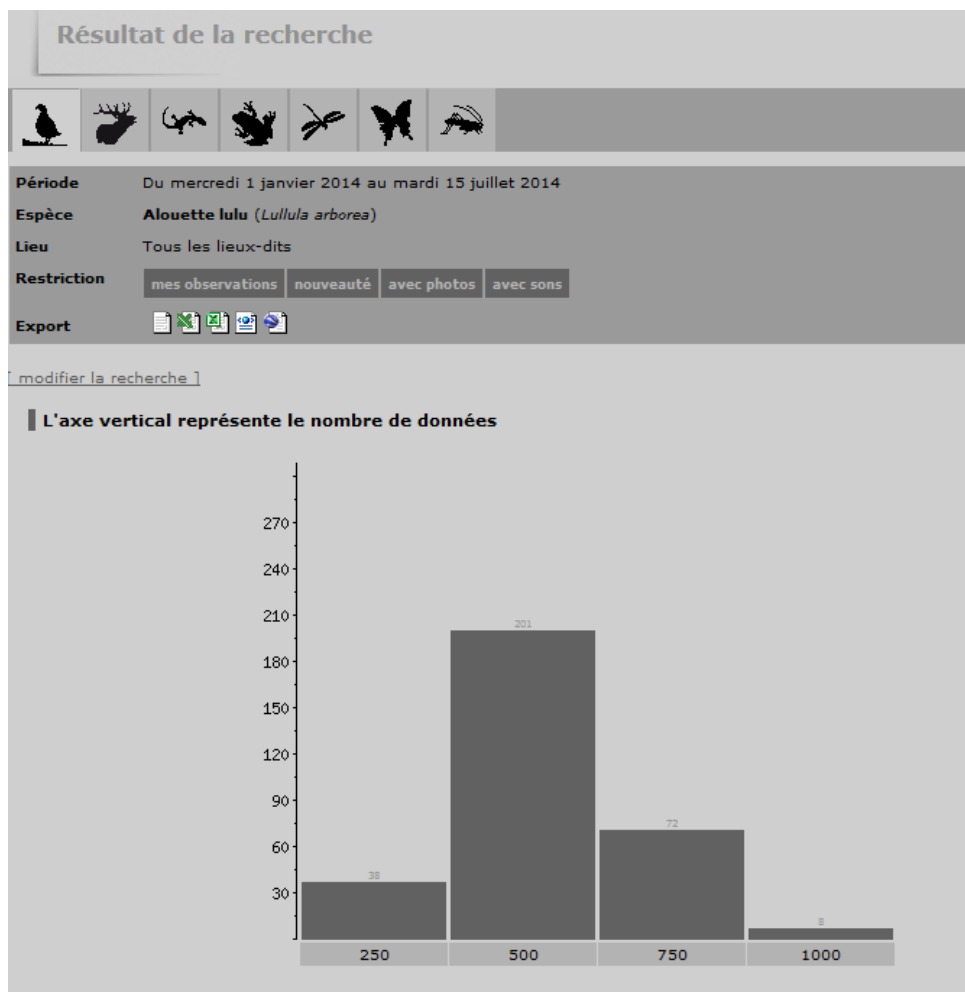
Résultat de la recherche

| | |
|---|---|
| Période | Du mercredi 1 janvier 2014 au mardi 15 juillet 2014 |
| Espèce | Alouette lulu (Lullula arborea) |
| Lieu | Tous les lieux-dits |
| Restriction | mes observations nouveauté avec photos avec sons |
| Export | |

[ modifier la recherche ]

L'axe vertical représente le nombre de données

270
240
210
180
150
120
90
60
30

38
201
72
8

250
500
750
1000